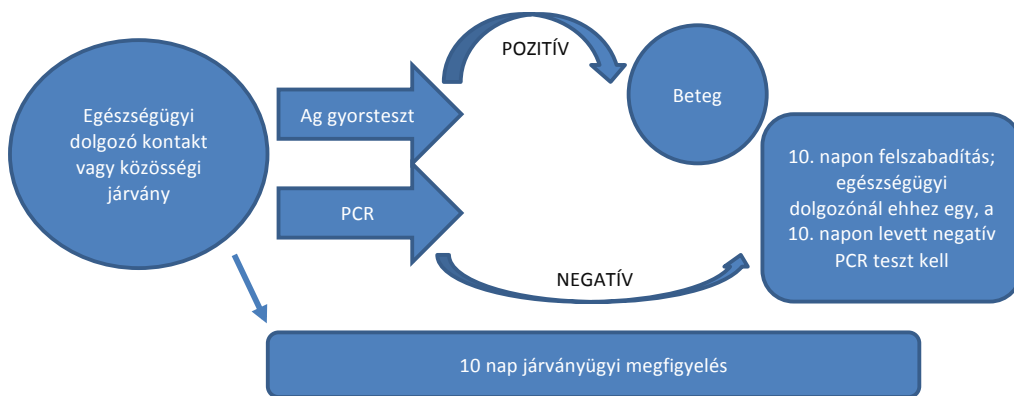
Egészségügyi dolgozó kontakt vagy közösségi járvány

Ag gyorsteszt

PCR

POZITÍV

Beteg

10. napon felszabadítás; egészségügyi dolgozónál ehhez egy, a 10. napon levett negatív PCR teszt kell

NEGATÍV

10 nap járványügyi megfigyelés